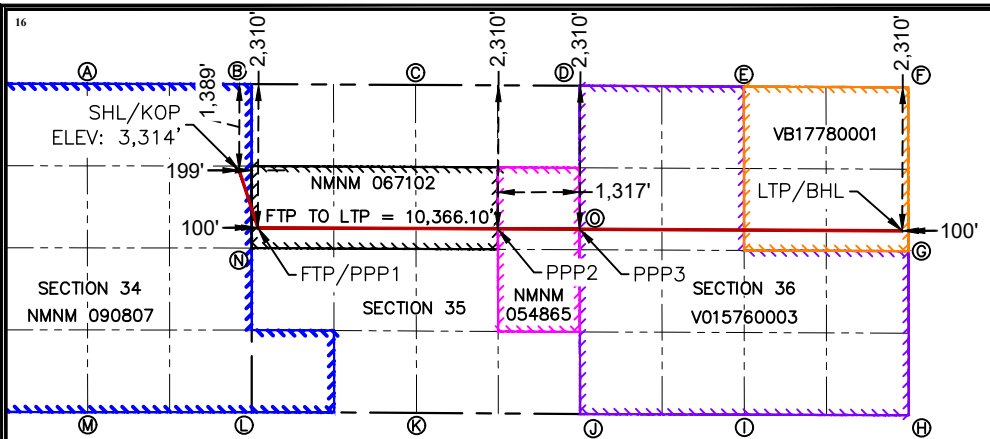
16

A B C D E F

2,310' 2,310' 2,310' 2,310'

1,389'

SHL/KOP
ELEV: 3,314'

199'

NMNM 067102

VB17780001

1,317'

LTP/BHL

100' FTP TO LTP = 10,366.10' O 100'

N G

FTP/PPP1 PPP2 PPP3

SECTION 34
NMNM 090807

SECTION 35

NMNM
054865

SECTION 36
V015760003

M L K J I H